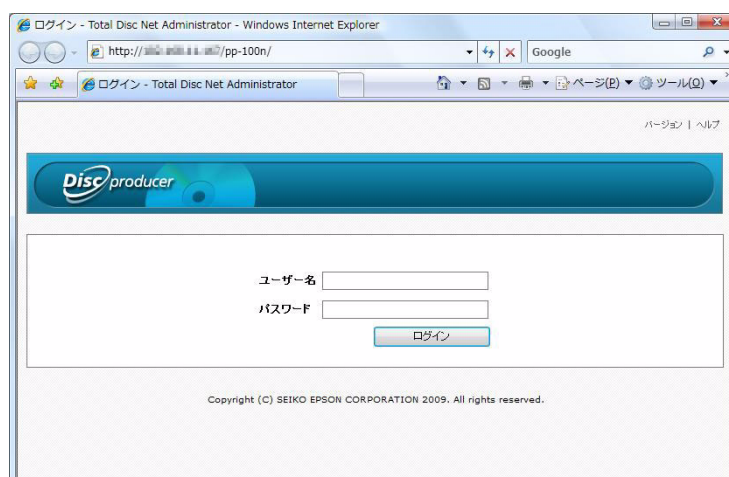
ログイン - Total Disc Net Administrator - Windows Internet Explorer

http://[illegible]/pp-100n/

Google

ログイン - Total Disc Net Administrator

ページ(P) ツール(O)

バージョン | ヘルプ

Disc producer

ユーザー名

パスワード

ログイン

Copyright (C) SEIKO EPSON CORPORATION 2009. All rights reserved.